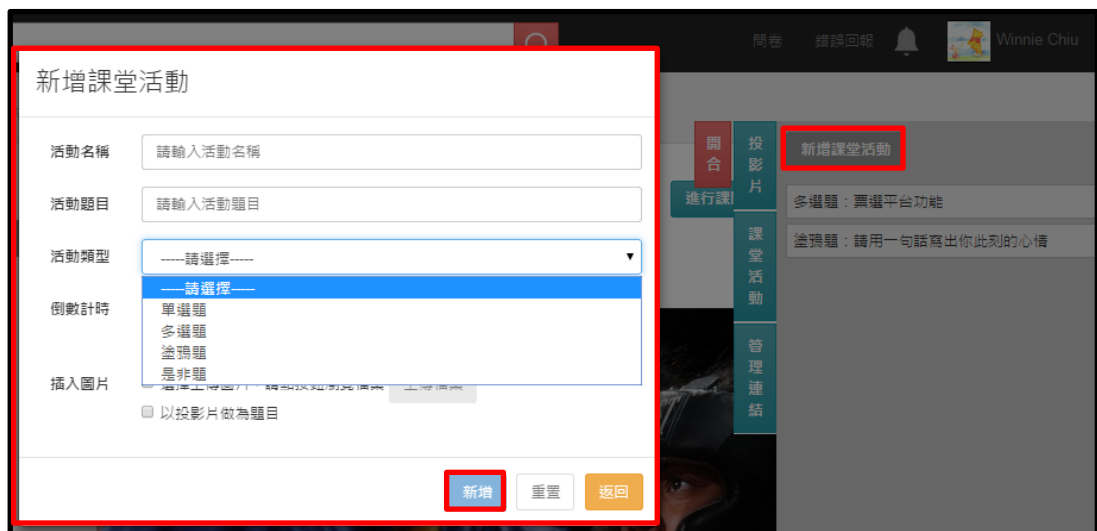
問卷 錯誤回報 Winnie Chiu

新增課堂活動

活動名稱 請輸入活動名稱

活動題目 請輸入活動題目

活動類型 -----請選擇-----

-----請選擇-----
單選題
多選題
塗鴉題
是非題

倒數計時

插入圖片 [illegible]

以投影片做為題目

新增 重置 返回

開合

投影片

課堂活動

管理連結

進行課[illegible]

新增課堂活動

多選題：票選平台功能

塗鴉題：請用一句話寫出你此刻的心情